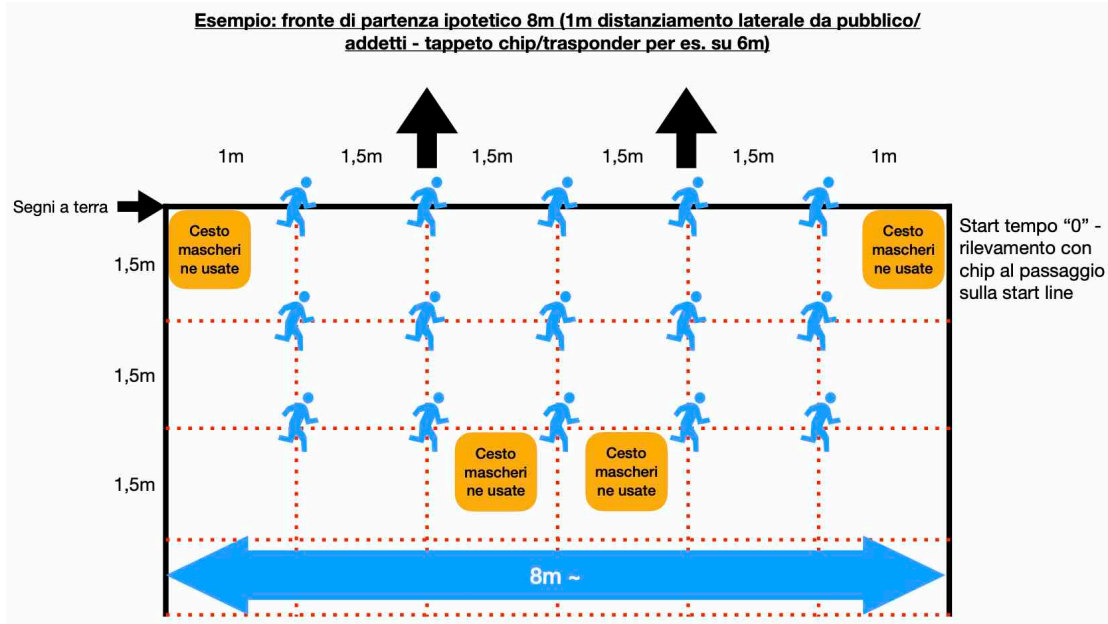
Esempio: fronte di partenza ipotetico 8m (1m distanziamento laterale da pubblico/ addetti - tappeto chip/trasponder per es. su 6m)

1m 1,5m 1,5m 1,5m 1,5m 1m

Segni a terra

Cesto mascherine usate

Cesto mascherine usate

Start tempo “0” - rilevamento con chip al passaggio sulla start line

1,5m

1,5m

1,5m

Cesto mascherine usate

Cesto mascherine usate

8m ~